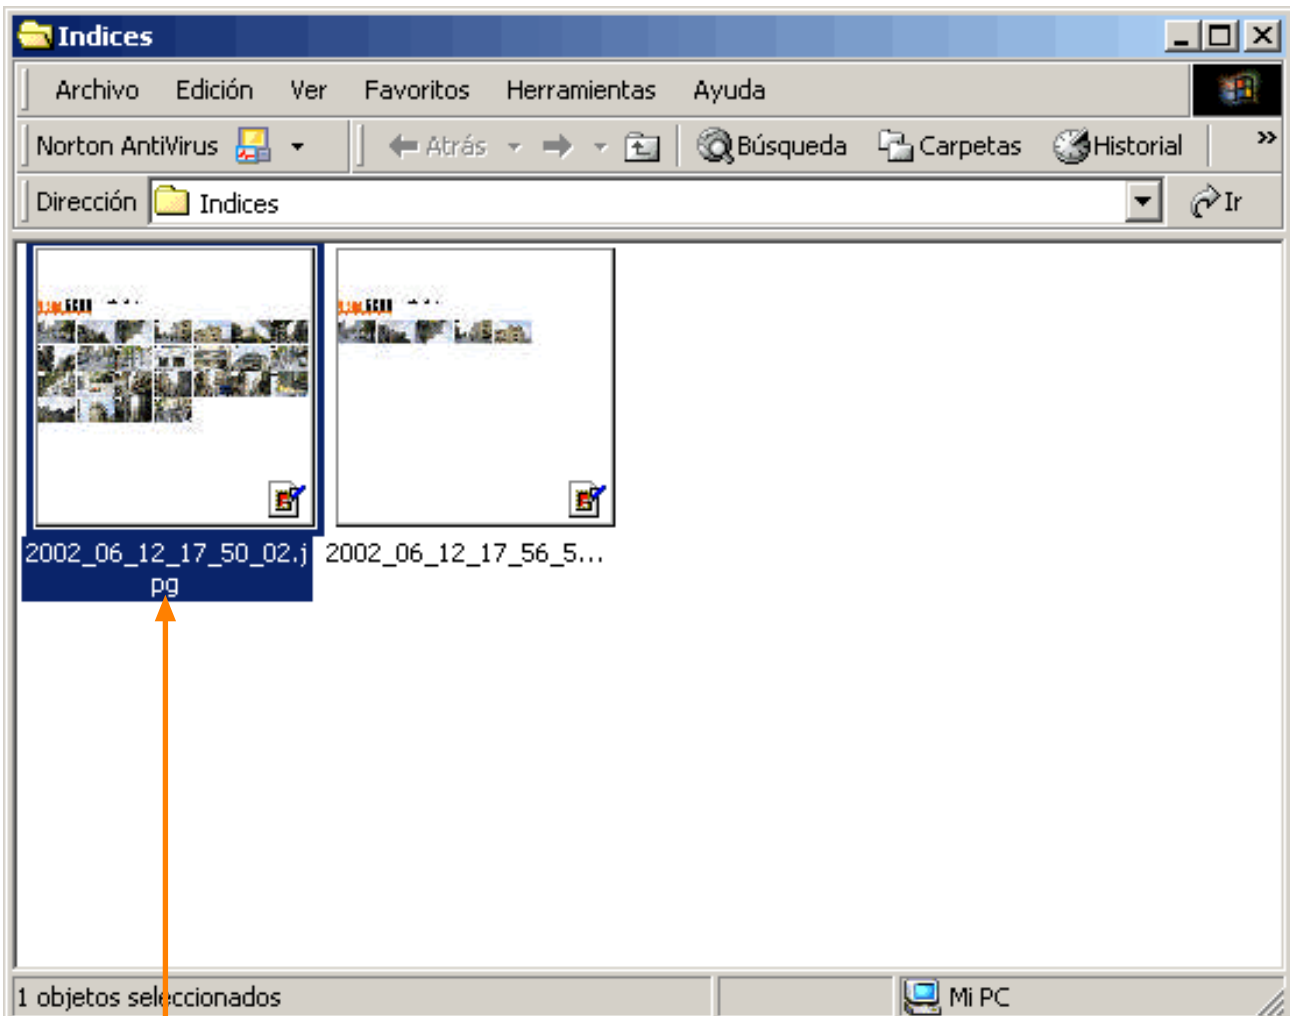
Indices

Archivo Edición Ver Favoritos Herramientas Ayuda

Norton AntiVirus Atrás Búsqueda Carpetas Historial »

Dirección Indices Ir

2002_06_12_17_50_02.jpg

2002_06_12_17_56_5...

1 objetos seleccionados

Mi PC